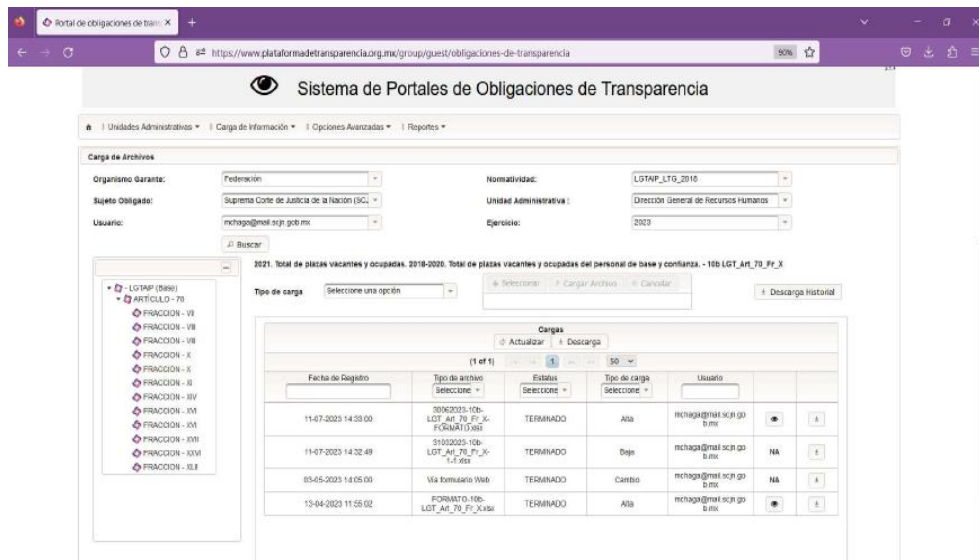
Portal de obligaciones de trans ×

https://www.plataformadetransparencia.org.mx/group/guest/obligaciones-de-transparencia

90%

Sistema de Portales de Obligaciones de Transparencia

Unidades Administrativas ▾ | Carga de Información ▾ | Opciones Avanzadas ▾ | Reportes ▾

Carga de Archivos

Organismo Garante: Federación

Normatividad: LGTAIP_LTG_2018

Sujeto Obligado: Suprema Corte de Justicia de la Nación (SCJ

Unidad Administrativa : Dirección General de Recursos Humanos

Usuario: mchaga@mail.scjn.gob.mx

Ejercicio: 2023

Buscar

2021. Total de plazas vacantes y ocupadas. 2018-2020. Total de plazas vacantes y ocupadas del personal de base y confianza. - 10b LGT_Art_70_Fr_X

LGTAIP (Base)
ARTÍCULO - 70
FRACCION - VI
FRACCION - VII
FRACCION - VIII
FRACCION - X
FRACCION - X
FRACCION - XI
FRACCION - XIV
FRACCION - XVI
FRACCION - XVI
FRACCION - XVII
FRACCION - XXVI
FRACCION - XLII

Tipo de carga Seleccione una opción

+ Seleccionar | Cargar Archivo | Cancelar

Descarga Historial

Cargas

Actualizar | Descarga

(1 of 1) 1 50

| Fecha de Registro | Tipo de archivo | Estatus | Tipo de carga | Usuario | | |
|---|---|---|---|---|---|---|
| | Seleccione | Seleccione | Seleccione | | | |
| 11-07-2023 14:33:00 | 30062023-10b-LGT_Art_70_Fr_X-FORMATO.xlsx | TERMINADO | Alta | mchaga@mail.scjn.gob.mx | | |
| 11-07-2023 14:32:49 | 31032023-10b-LGT_Art_70_Fr_X-1-1.xlsx | TERMINADO | Baja | mchaga@mail.scjn.gob.mx | NA | |
| 03-05-2023 14:05:00 | Vía formulario Web | TERMINADO | Cambio | mchaga@mail.scjn.gob.mx | NA | |
| 13-04-2023 11:55:02 | FORMATO-10b-LGT_Art_70_Fr_X.xlsx | TERMINADO | Alta | mchaga@mail.scjn.gob.mx | | |